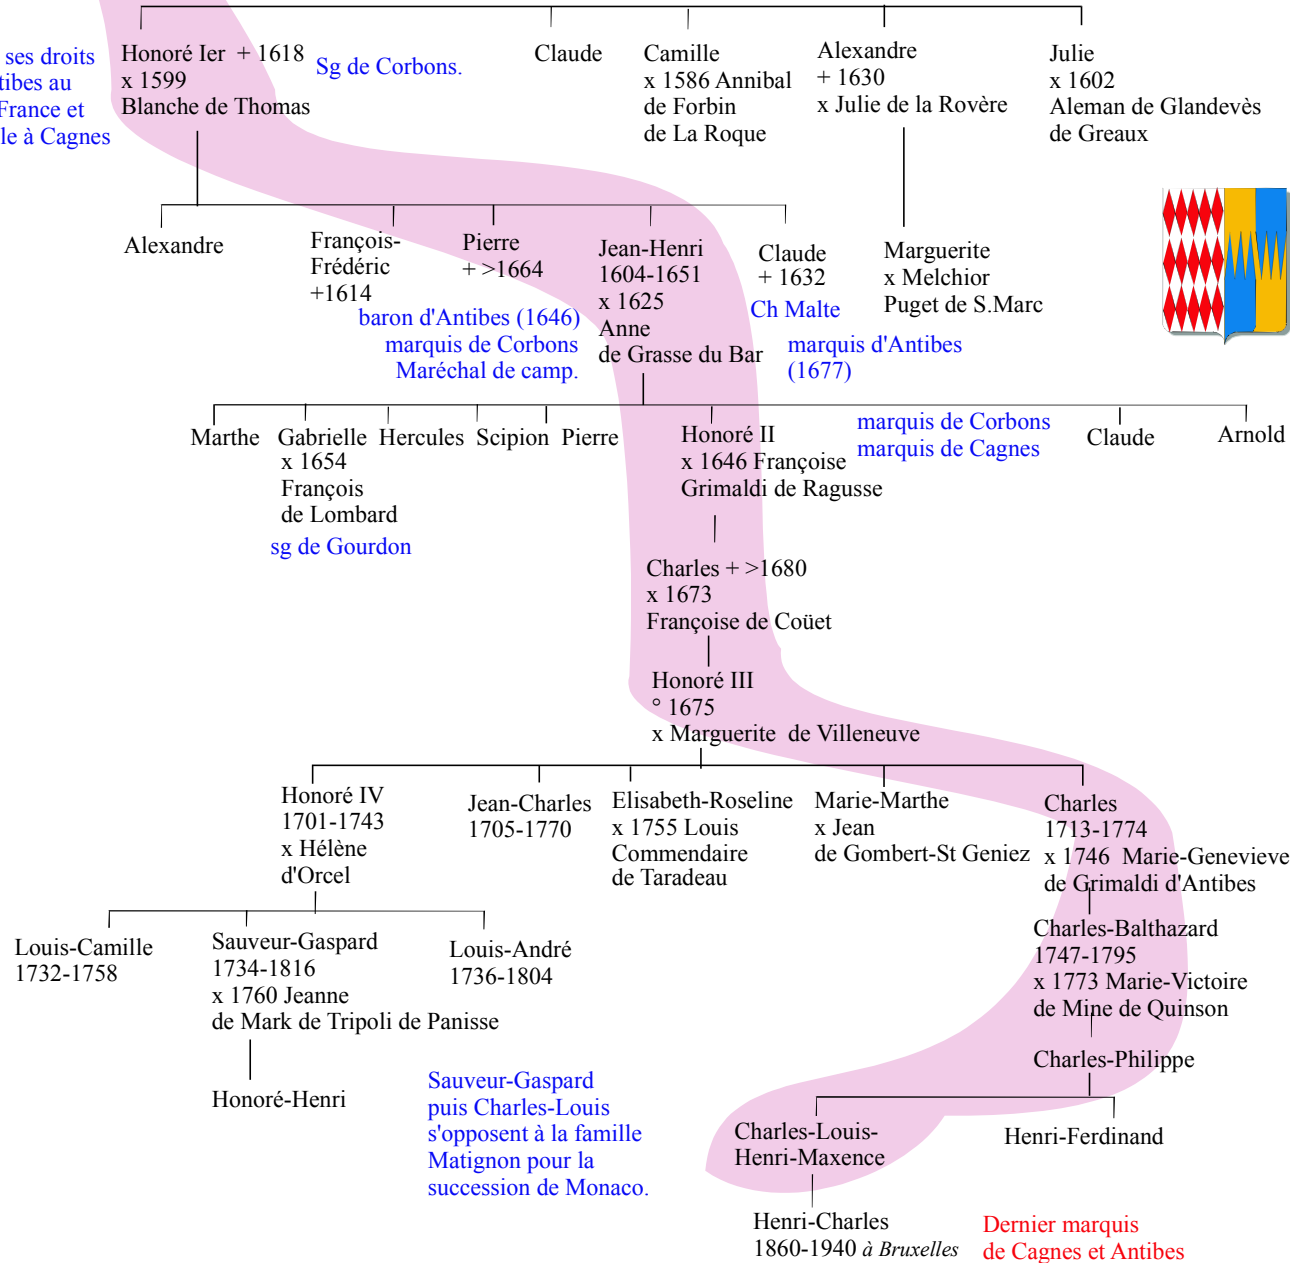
ses droits
tibes au
France et
le à Cagnes

Honoré Ier + 1618
x 1599
Blanche de Thomas

Sg de Corbons.

Claude

Camille
x 1586 Annibal
de Forbin
de La Roque

Alexandre
+ 1630
x Julie de la Rovère

Julie
x 1602
Aleman de Glandevès
de Greaux

Alexandre

François-Frédéric
+1614

Pierre
+ >1664

baron d'Antibes (1646)
marquis de Corbons
Maréchal de camp.

Jean-Henri
1604-1651
x 1625
Anne
de Grasse du Bar

Claude
+ 1632
Ch Malte

marquis d'Antibes
(1677)

Marguerite
x Melchior
Puget de S.Marc

Marthe

Gabrielle
x 1654
François
de Lombard

sg de Gourdon

Hercules

Scipion

Pierre

Honoré II
x 1646 Françoise
Grimaldi de Ragusse

marquis de Corbons
marquis de Cagnes

Claude

Arnold

Charles + >1680
x 1673
Françoise de Coüet

Honoré III
° 1675
x Marguerite de Villeneuve

Honoré IV
1701-1743
x Hélène
d'Orcel

Jean-Charles
1705-1770

Elisabeth-Roseline
x 1755 Louis
Commendaire
de Taradeau

Marie-Marthe
x Jean
de Gombert-St Geniez

Charles
1713-1774
x 1746 Marie-Genevieve
de Grimaldi d'Antibes

Louis-Camille
1732-1758

Sauveur-Gaspard
1734-1816
x 1760 Jeanne
de Mark de Tripoli de Panisse

Louis-André
1736-1804

Charles-Balthazard
1747-1795
x 1773 Marie-Victoire
de Mine de Quinson

Charles-Philippe

Honoré-Henri

Sauveur-Gaspard
puis Charles-Louis
s'opposent à la famille
Matignon pour la
succession de Monaco.

Charles-Louis-Henri-Maxence

Henri-Ferdinand

Henri-Charles
1860-1940 à Bruxelles

Dernier marquis
de Cagnes et Antibes